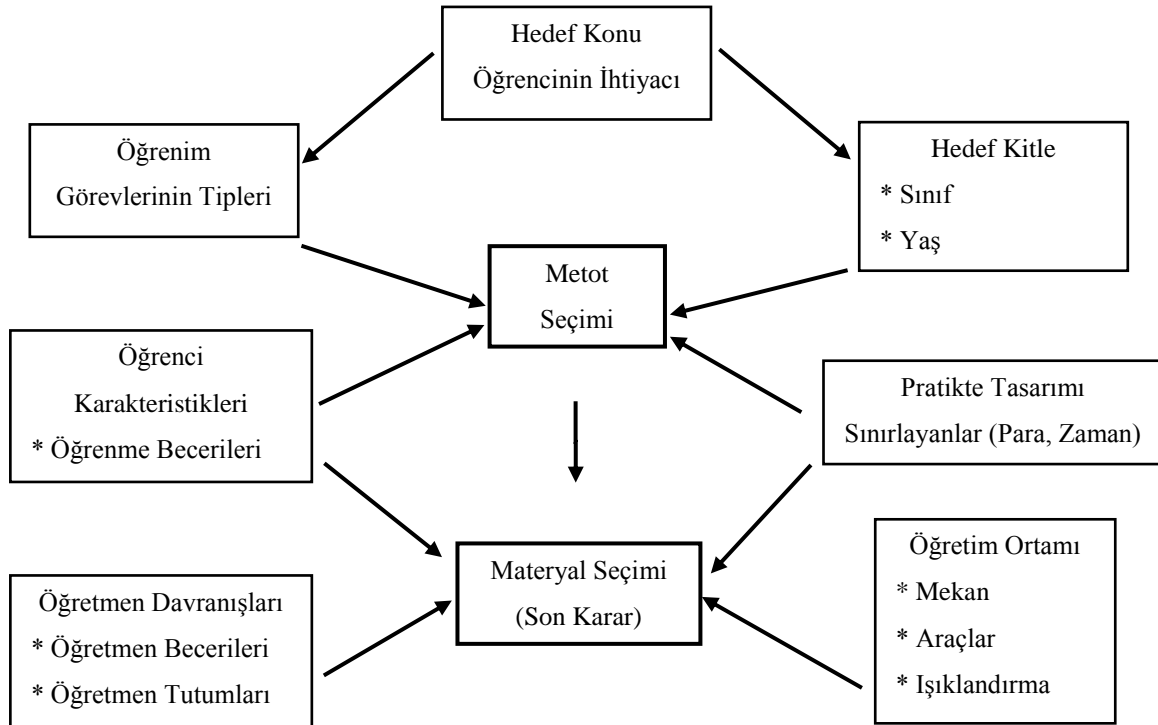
Hedef Konu
Öğrencinin İhtiyacı

Öğrenim
Görevlerinin Tipleri

Hedef Kitle
* Sınıf
* Yaş

Metot
Seçimi

Öğrenci
Karakteristikleri
* Öğrenme Becerileri

Pratikte Tasarımı
Sınırlayanlar (Para, Zaman)

Materyal Seçimi
(Son Karar)

Öğretim Ortamı
* Mekan
* Araçlar
* Işıklandırma

Öğretmen Davranışları
* Öğretmen Becerileri
* Öğretmen Tutumları